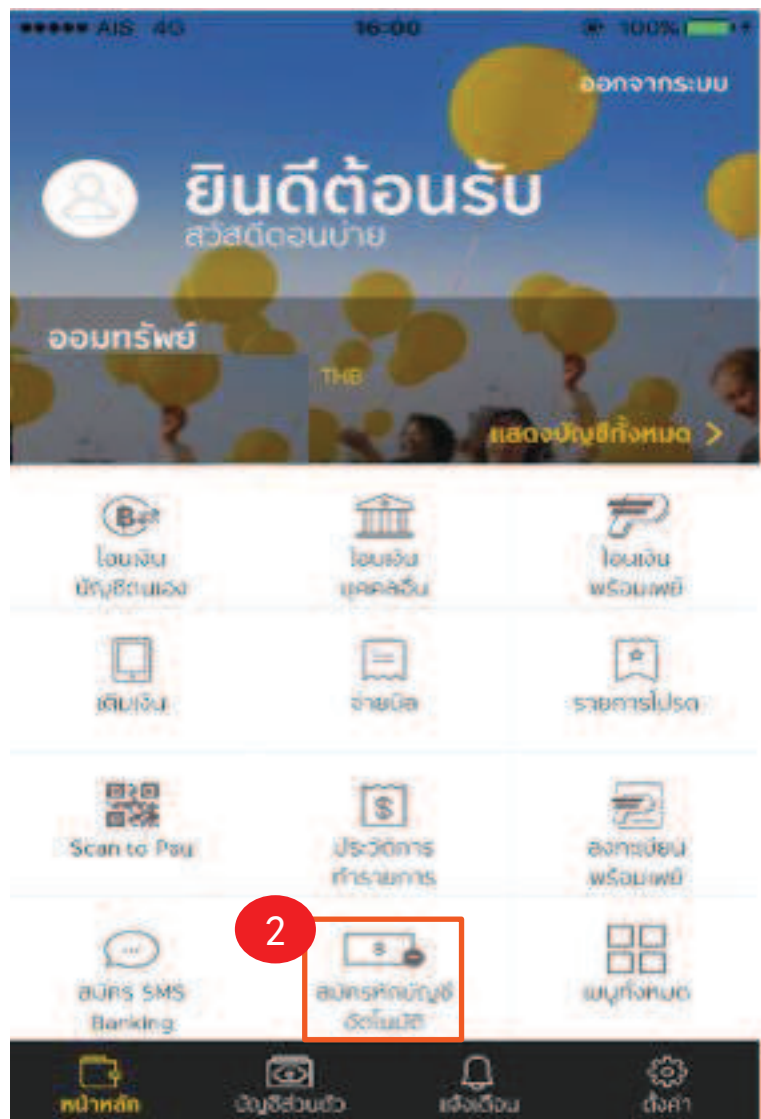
●●●●● AIS 4G 16:00 100%

ออกจากระบบ

ยินดีต้อนรับ
สวัสดีตอนบ่าย

ออมทรัพย์

THB

แสดงบัญชีทั้งหมด >

โอนเงิน บัญชีตนเอง

โอนเงิน บุคคลอื่น

โอนเงิน พร้อมเพย์

เติมเงิน

จ่ายบิล

รายการโปรด

Scan to Pay

ประวัติการทำรายการ

ลงทะเบียนพร้อมเพย์

2

สมัคร SMS Banking

สมัครหักบัญชีอัตโนมัติ

เมนูทั้งหมด

หน้าหลัก

บัญชีส่วนตัว

แจ้งเตือน

ตั้งค่า